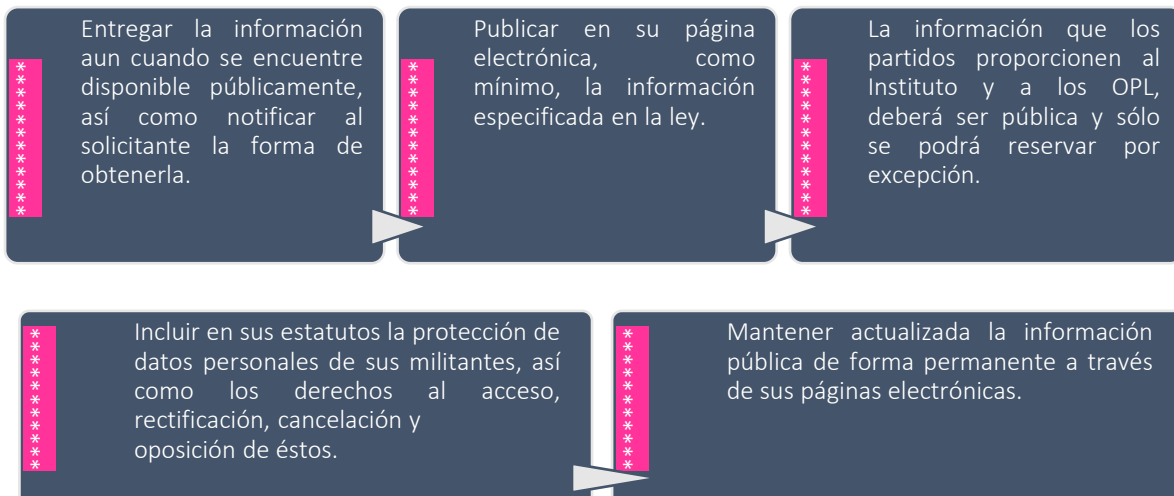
Entregar la información aun cuando se encuentre disponible públicamente, así como notificar al solicitante la forma de obtenerla.

Publicar en su página electrónica, como mínimo, la información especificada en la ley.

La información que los partidos proporcionen al Instituto y a los OPL, deberá ser pública y sólo se podrá reservar por excepción.

Incluir en sus estatutos la protección de datos personales de sus militantes, así como los derechos al acceso, rectificación, cancelación y oposición de éstos.

Mantener actualizada la información pública de forma permanente a través de sus páginas electrónicas.